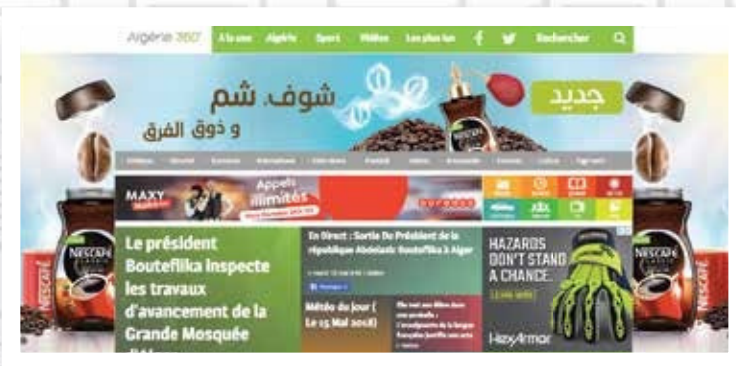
Algérie 360°
À la une Algérie Sport Vidéos Les plus lus Rechercher

شوف، شم
و ذوق الفرق
جديد
NESCAFÉ

MAXY
Appels illimités
ooredoo

Le président Bouteflika inspecte les travaux d'avancement de la Grande Mosquée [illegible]

En Direct : Sortie Du Président de la république Abdelaziz Bouteflika à Alger

Météo du jour ( Le 15 Mai 2018)

HAZARDS DON'T STAND A CHANCE.
LEARN MORE
HexArmor

NESCAFÉ
CLASSIC